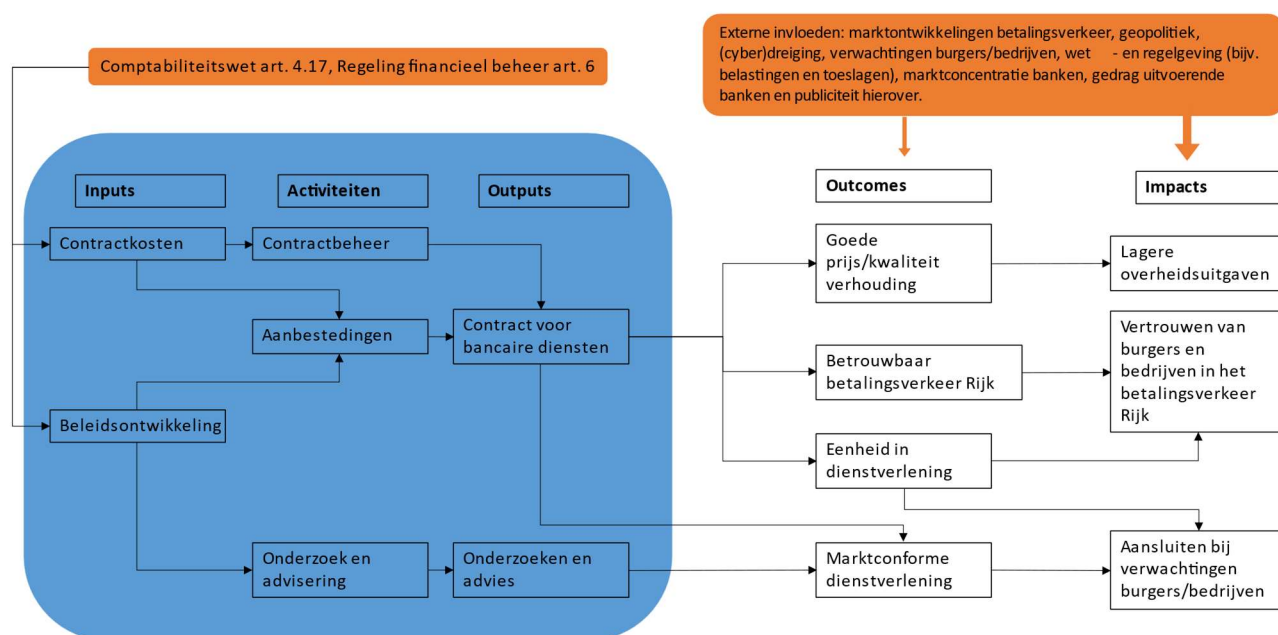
Externe invloeden: marktontwikkelingen betalingsverkeer, geopolitiek, (cyber)dreiging, verwachtingen burgers/bedrijven, wet - en regelgeving (bijv. belastingen en toeslagen), marktconcentratie banken, gedrag uitvoerende banken en publiciteit hierover.

Comptabiliteitswet art. 4.17, Regeling financieel beheer art. 6

Inputs

Activiteiten

Outputs

Outcomes

Impacts

Contractkosten

Contractbeheer

Aanbestedingen

Contract voor bancaire diensten

Beleidsontwikkeling

Onderzoek en advisering

Onderzoeken en advies

Goede prijs/kwaliteit verhouding

Betrouwbaar betalingsverkeer Rijk

Eenheid in dienstverlening

Marktconforme dienstverlening

Lagere overheidsuitgaven

Vertrouwen van burgers en bedrijven in het betalingsverkeer Rijk

Aansluiten bij verwachtingen burgers/bedrijven